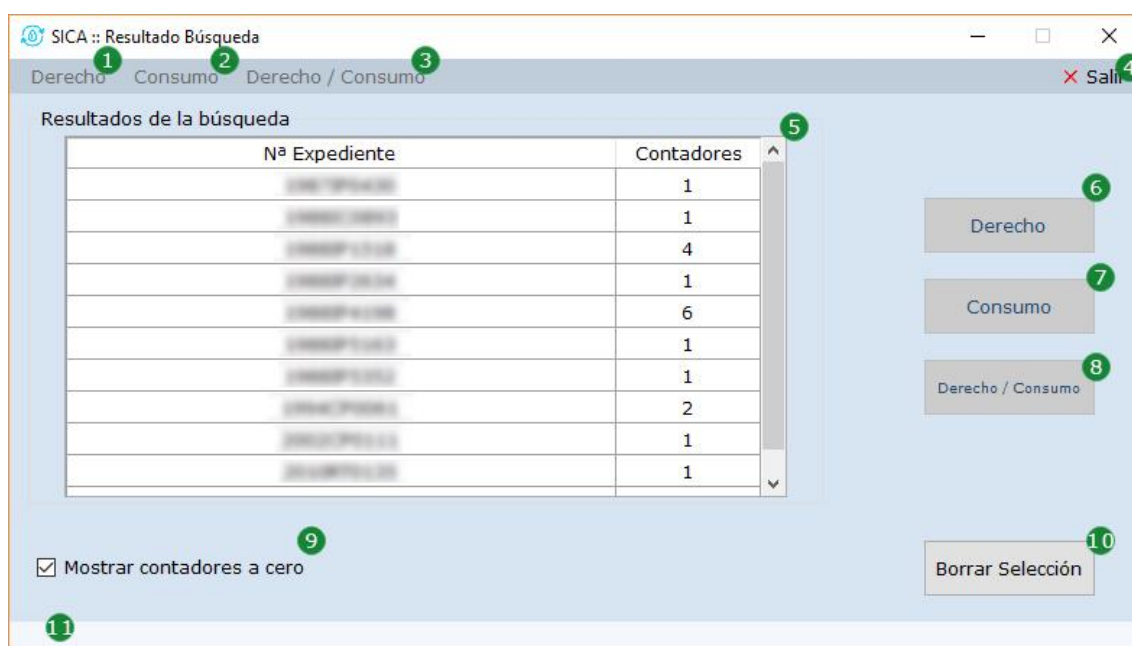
SICA :: Resultado Búsqueda

Derecho 1 Consumo 2 Derecho / Consumo 3 × Sali 4

Resultados de la búsqueda 5

| Nª Expediente | Contadores |
|---|---|
| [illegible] | 1 |
| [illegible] | 1 |
| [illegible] | 4 |
| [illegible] | 1 |
| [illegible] | 6 |
| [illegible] | 1 |
| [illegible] | 1 |
| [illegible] | 2 |
| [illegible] | 1 |
| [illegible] | 1 |

6 Derecho

7 Consumo

8 Derecho / Consumo

9 ☑ Mostrar contadores a cero

10 Borrar Selección

11